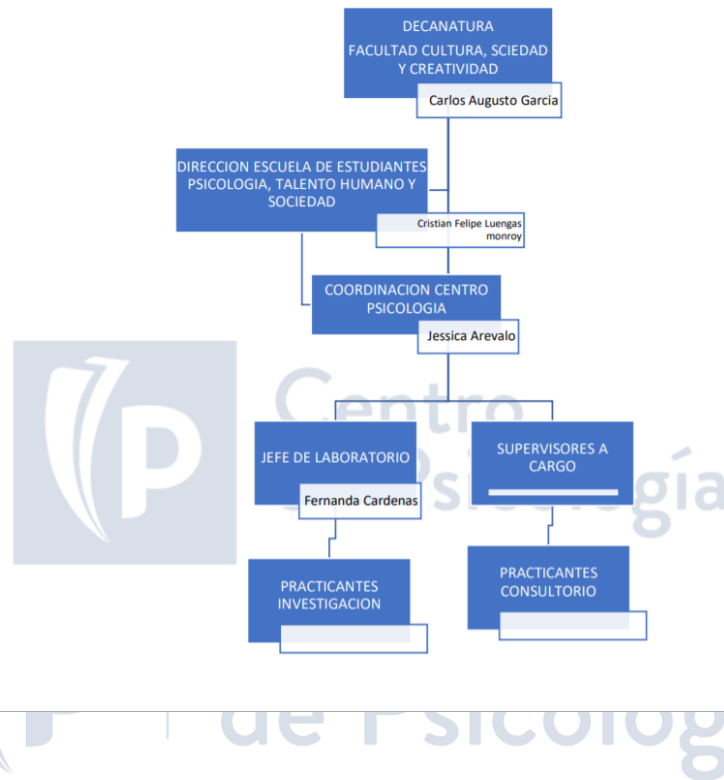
DECANATURA
FACULTAD CULTURA, SCIEDAD Y CREATIVIDAD
Carlos Augusto Garcia

DIRECCION ESCUELA DE ESTUDIANTES PSICOLOGIA, TALENTO HUMANO Y SOCIEDAD
Cristian Felipe Luengas monroy

COORDINACION CENTRO PSICOLOGIA
Jessica Arevalo

JEFE DE LABORATORIO
Fernanda Cardenas

SUPERVISORES A CARGO

PRACTICANTES INVESTIGACION

PRACTICANTES CONSULTORIO

P Centro de Psicología

de Psicolog